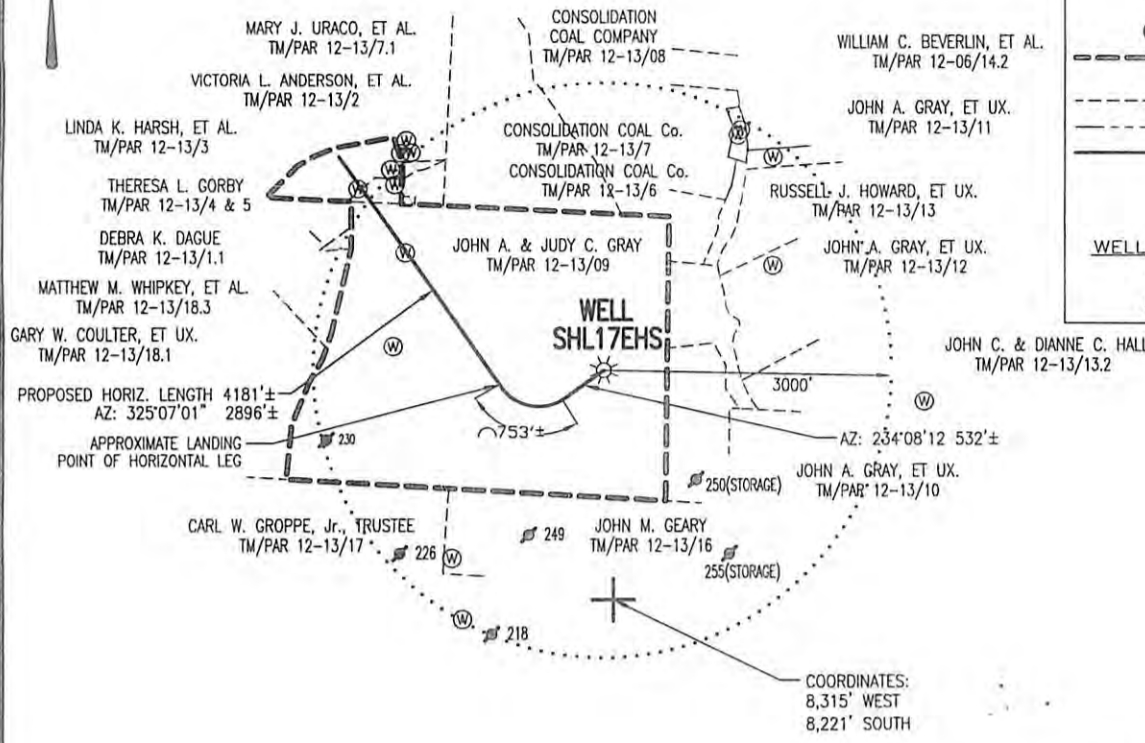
MARY J. URACO, ET AL.
TM/PAR 12-13/7.1

CONSOLIDATION
COAL COMPANY
TM/PAR 12-13/08

WILLIAM C. BEVERLIN, ET AL.
TM/PAR 12-06/14.2

VICTORIA L. ANDERSON, ET AL.
TM/PAR 12-13/2

JOHN A. GRAY, ET UX.
TM/PAR 12-13/11

LINDA K. HARSH, ET AL.
TM/PAR 12-13/3

CONSOLIDATION COAL Co.
TM/PAR 12-13/7

CONSOLIDATION COAL Co.
TM/PAR 12-13/6

THERESA L. GORBY
TM/PAR 12-13/4 & 5

RUSSELL J. HOWARD, ET UX.
TM/PAR 12-13/13

DEBRA K. DAGUE
TM/PAR 12-13/1.1

JOHN A. & JUDY C. GRAY
TM/PAR 12-13/09

JOHN A. GRAY, ET UX.
TM/PAR 12-13/12

WELL

MATTHEW M. WHIPKEY, ET AL.
TM/PAR 12-13/18.3

WELL
SHL17EHS

GARY W. COULTER, ET UX.
TM/PAR 12-13/18.1

JOHN C. & DIANNE C. HALL
TM/PAR 12-13/13.2

PROPOSED HORIZ. LENGTH 4181'±
AZ: 325°07'01" 2896'±

3000'

APPROXIMATE LANDING
POINT OF HORIZONTAL LEG

230

753'±

AZ: 234°08'12 532'±

250(STORAGE)

JOHN A. GRAY, ET UX.
TM/PAR 12-13/10

CARL W. GROPPE, Jr., TRUSTEE
TM/PAR 12-13/17

226

249

JOHN M. GEARY
TM/PAR 12-13/16

255(STORAGE)

218

COORDINATES:
8,315' WEST
8,221' SOUTH